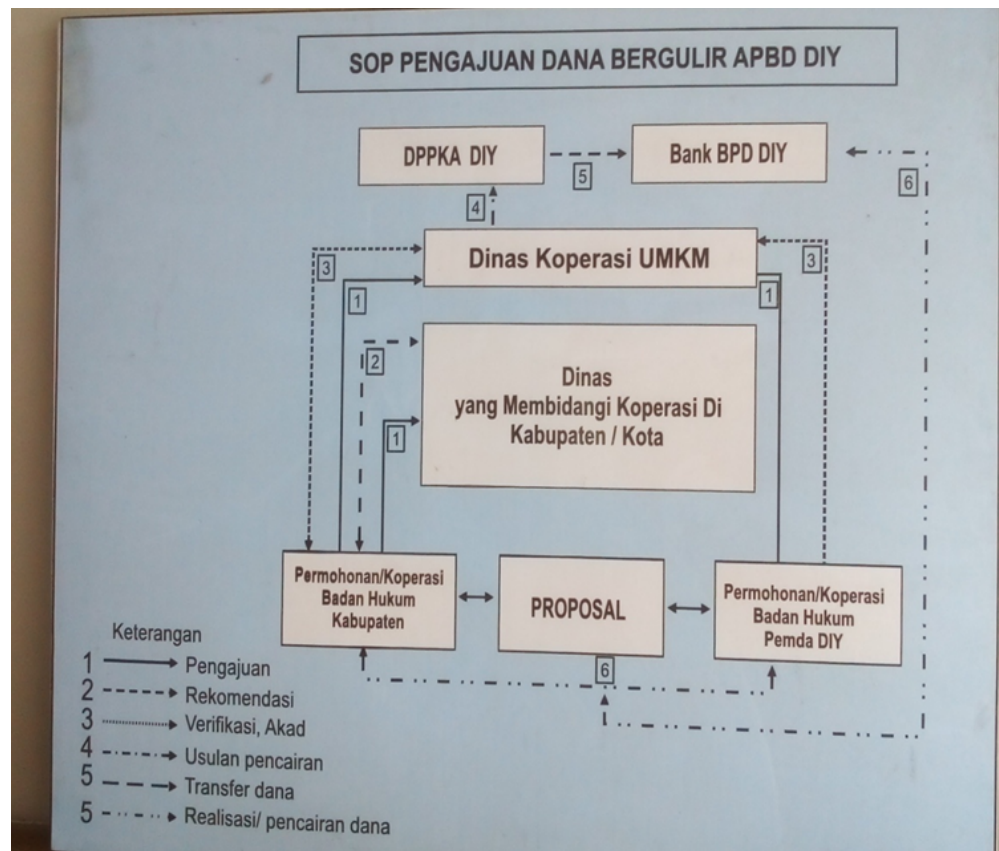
SOP PENGAJUAN DANA BERGULIR APBD DIY

DPPKA DIY

5

Bank BPD DIY

6

4

Dinas Koperasi UMKM

3

3

1

1

2

Dinas yang Membidangi Koperasi Di Kabupaten / Kota

1

Permohonan/Koperasi Badan Hukum Kabupaten

PROPOSAL

Permohonan/Koperasi Badan Hukum Pemda DIY

6

Keterangan
1 Pengajuan
2 Rekomendasi
3 Verifikasi, Akad
4 Usulan pencairan
5 Transfer dana
5 Realisasi/ pencairan dana